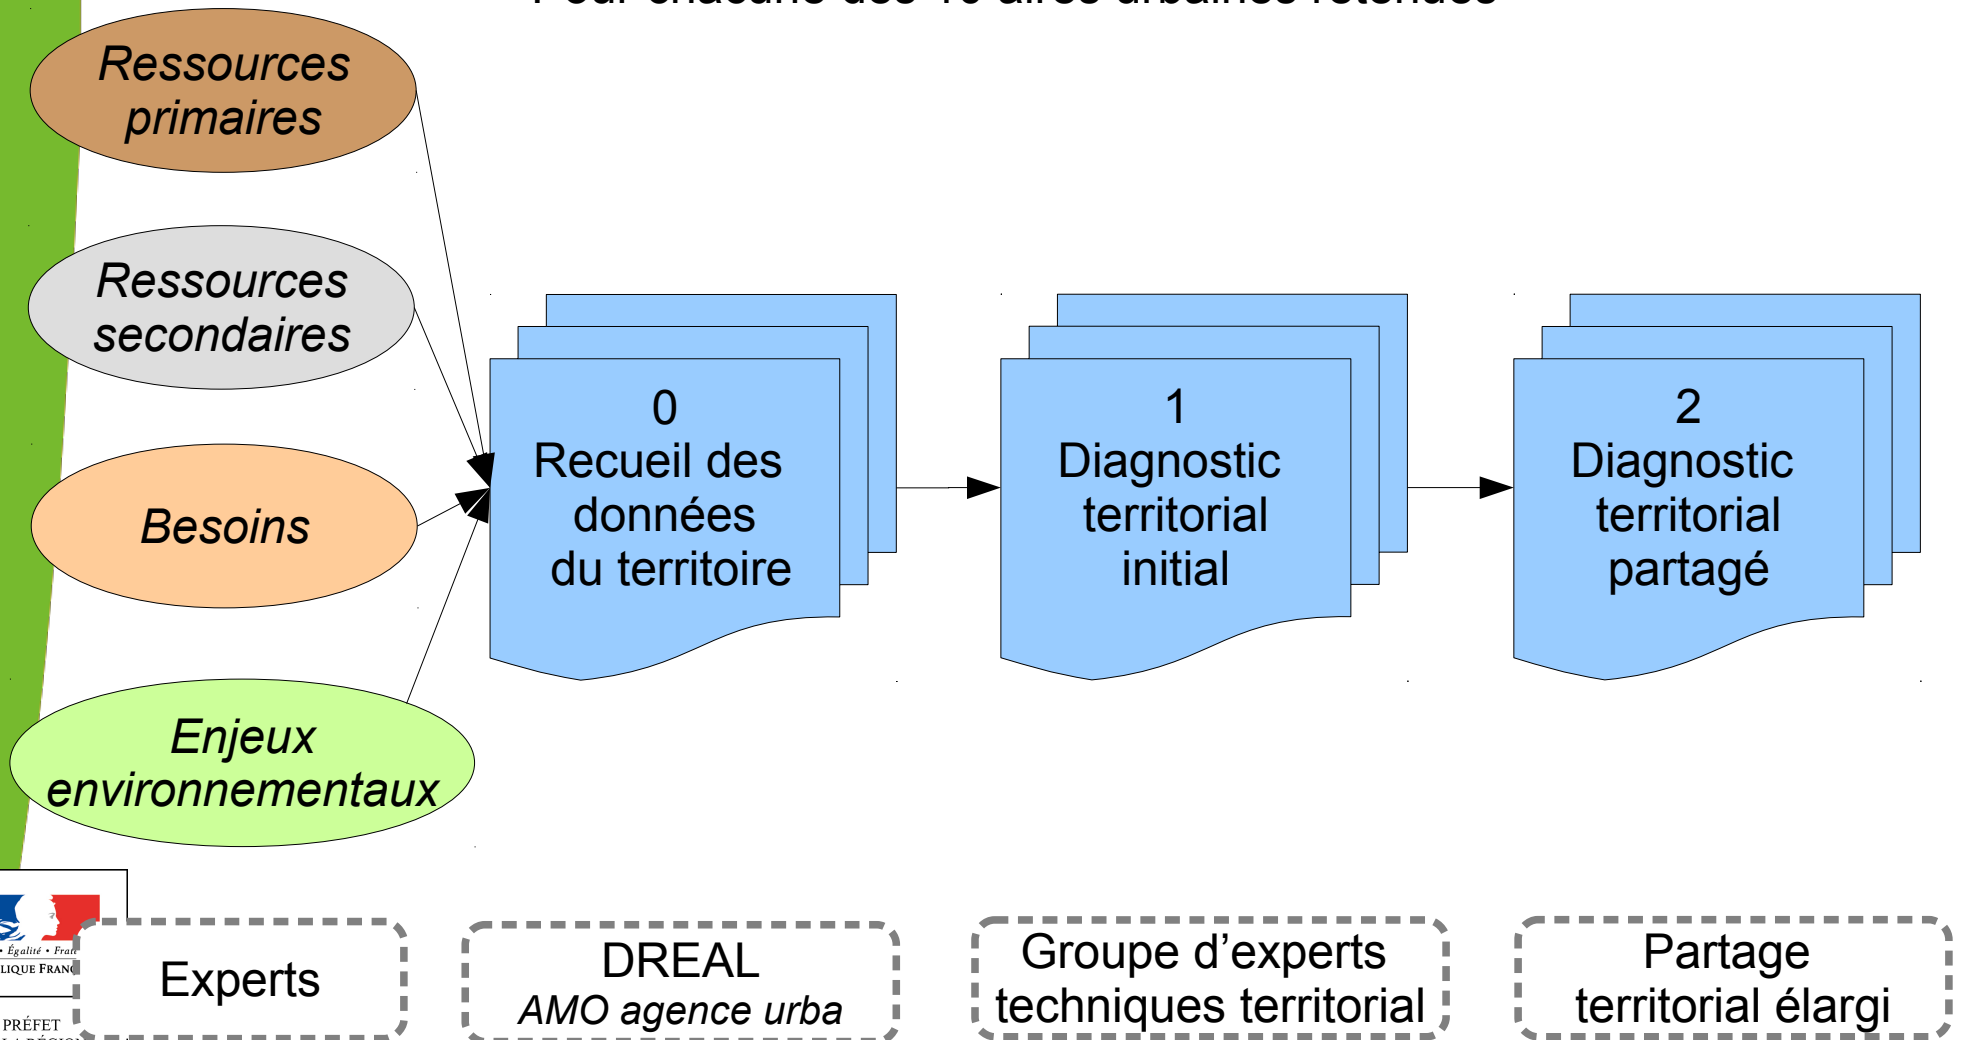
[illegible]

Ressources primaires

Ressources secondaires

Besoins

Enjeux environnementaux

0
Recueil des données du territoire

1
Diagnostic territorial initial

2
Diagnostic territorial partagé

• Égalité • Frat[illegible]
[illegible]LIQUE FRANÇ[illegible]

PRÉFET
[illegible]

Experts

DREAL
AMO agence urba

Groupe d'experts techniques territorial

Partage territorial élargi